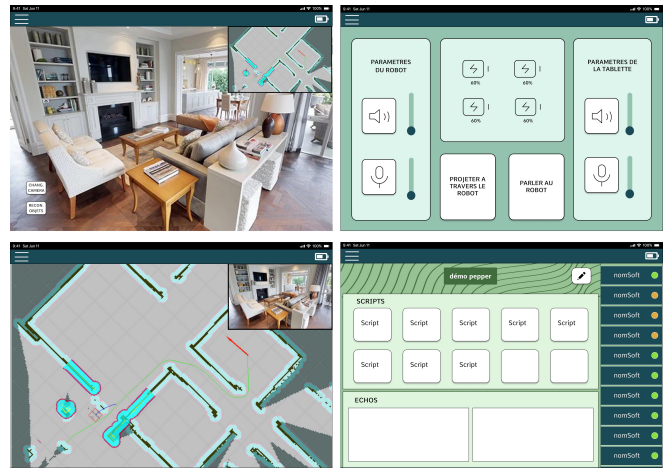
9:41 Sat Jun 11
100%
CHANG. CAMERA
RECON. OBJETS

9:41 Sat Jun 11
100%
PARAMETRES DU ROBOT
60%
60%
60%
60%
PARAMETRES DE LA TABLETTE
PROJETER A TRAVERS LE ROBOT
PARLER AU ROBOT

9:41 Sat Jun 11
100%

9:41 Sat Jun 11
100%
démo pepper
SCRIPTS
Script
Script
Script
Script
Script
Script
Script
Script
ECHOS
nomSoft
nomSoft
nomSoft
nomSoft
nomSoft
nomSoft
nomSoft
nomSoft
nomSoft
nomSoft